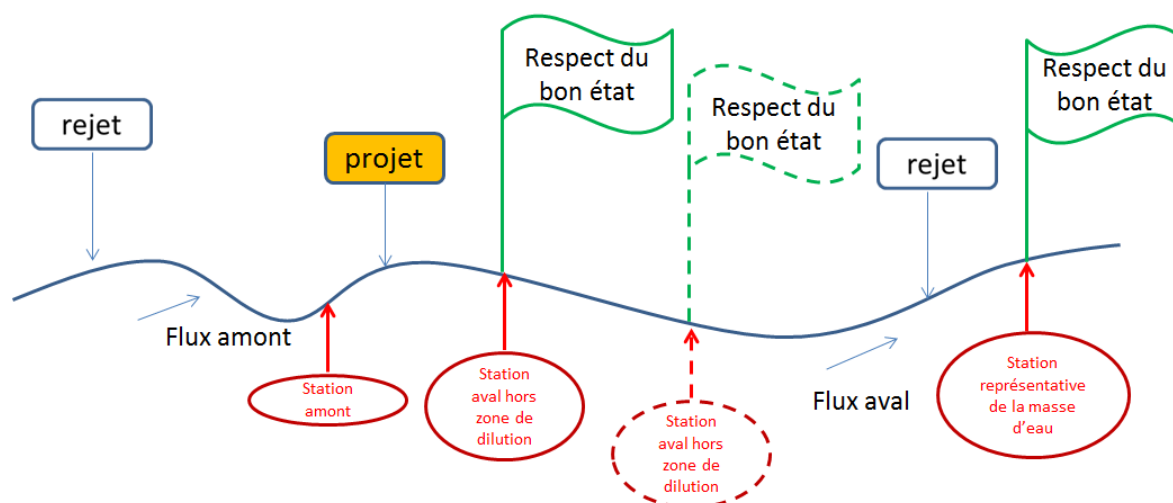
Respect du bon état

Respect du bon état

Respect du bon état

rejet

projet

rejet

Flux amont

Flux aval

Station amont

Station aval hors zone de dilution

Station aval hors zone de dilution

Station représentative de la masse d'eau